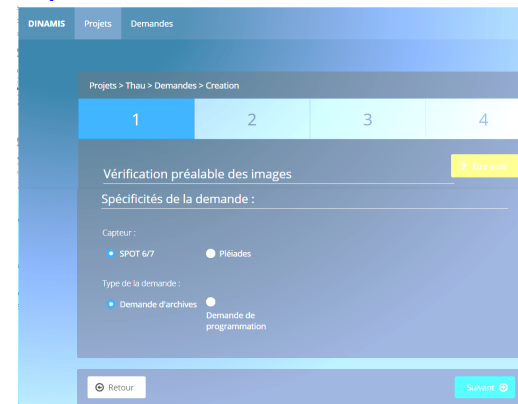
DINAMIS Projets Demandes

Projets > Thau > Demandes > Creation

1 2 3 4

Vérification préalable des images

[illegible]

Spécificités de la demande :

Capteur :

SPOT 6/7

Pléiades

Type de la demande :

Demande d'archives

Demande de programmation

Retour

Suivant